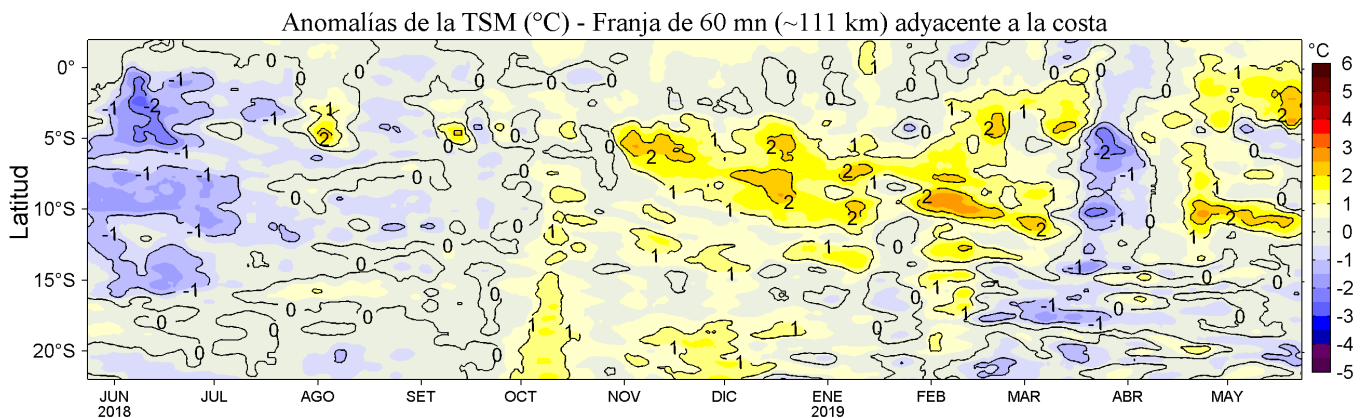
Anomalías de la TSM (°C) - Franja de 60 mn (~111 km) adyacente a la costa

Latitud

0°
5°S
10°S
15°S
20°S

JUN 2018
JUL
AGO
SET
OCT
NOV
DIC
ENE 2019
FEB
MAR
ABR
MAY

°C
6
5
4
3
2
1
0
-1
-2
-3
-4
-5

-1
-2
-1
-1
-1
-1
-1
-1
-2
0
0
0
0
0
0
0
0
0
1
2
2
1
1
1
1
2
2
2
2
2
2
2
2
2
1
1
1
1
1
1
1
1
1
-2
-1
-1
-1
-1
-1
-1
-2
0
0
0
0
1
1
2